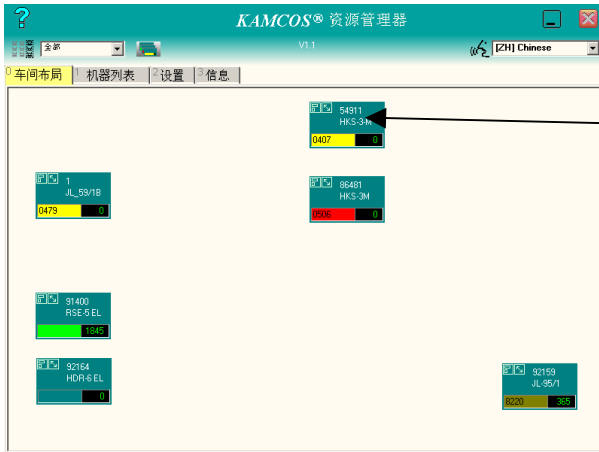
?
KAMCOS® 资源管理器
全部
V1.1
[ZH] Chinese
0 车间布局
1 机器列表
2 设置
3 信息

54911
HKS-3M
0407
0

1
JL_59/1B
0479
0

86481
HKS-3M
0506
0

91400
RSE-5 EL
1845

92164
HDR-6 EL
0

92159
JL-95/1
8220
365